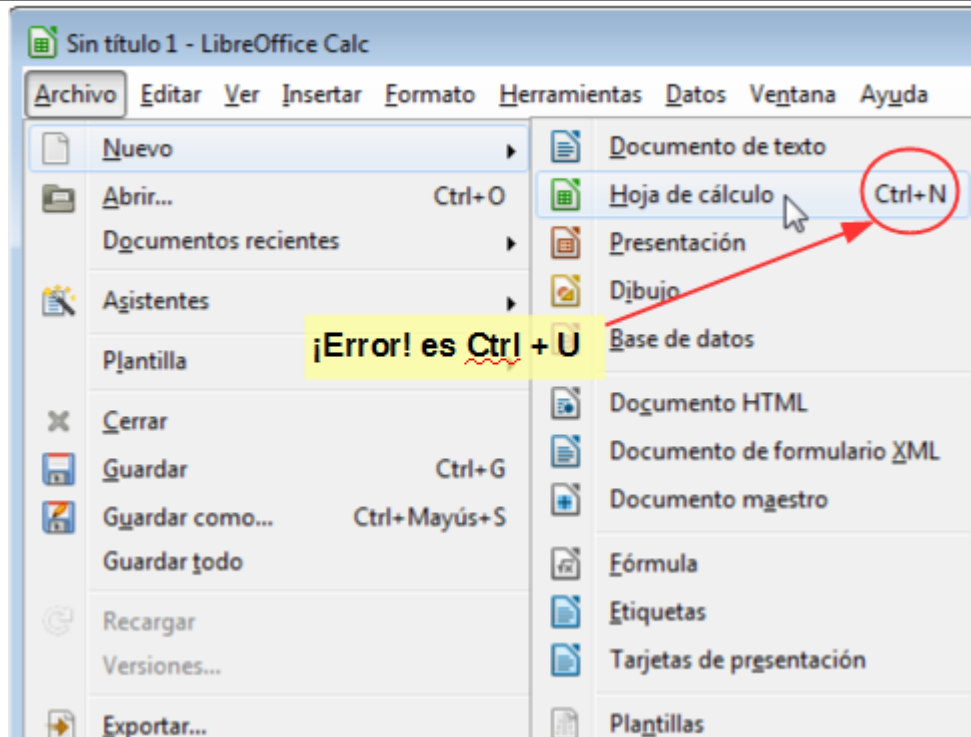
Sin título 1 - LibreOffice Calc

Archivo Editar Ver Insertar Formato Herramientas Datos Ventana Ayuda

Nuevo
Abrir... Ctrl+O
Documentos recientes
Asistentes
Plantilla
Cerrar
Guardar Ctrl+G
Guardar como... Ctrl+Mayús+S
Guardar todo
Recargar
Versiones...
Exportar...

Documento de texto
Hoja de cálculo Ctrl+N
Presentación
Dibujo
Base de datos
Documento HTML
Documento de formulario XML
Documento maestro
Fórmula
Etiquetas
Tarjetas de presentación
Plantillas

¡Error! es Ctrl + U